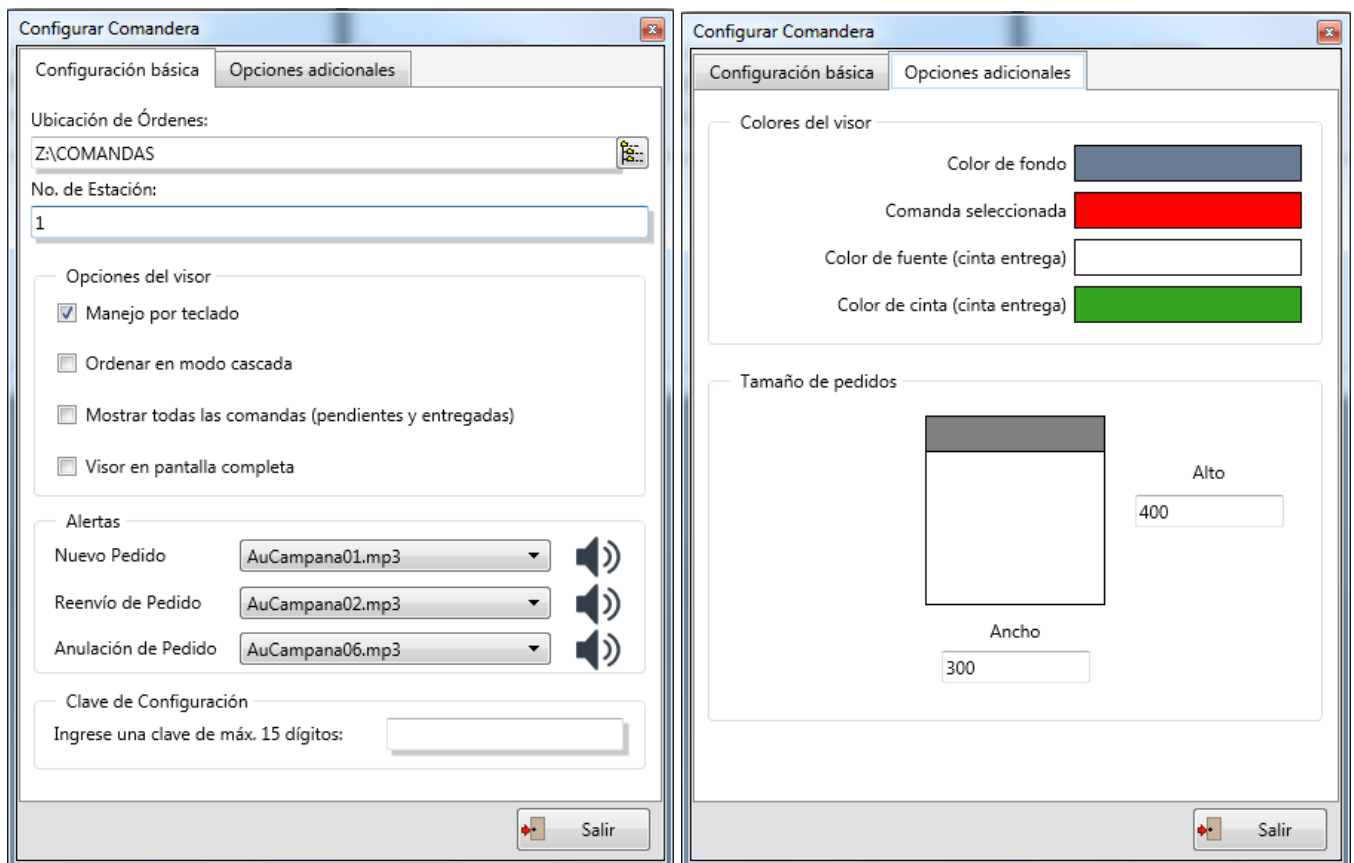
Configurar Comandera

Configuración básica
Opciones adicionales

Ubicación de Órdenes:
Z:\COMANDAS
No. de Estación:
1

Opciones del visor
Manejo por teclado
Ordenar en modo cascada
Mostrar todas las comandas (pendientes y entregadas)
Visor en pantalla completa

Alertas
Nuevo Pedido AuCampana01.mp3
Reenvío de Pedido AuCampana02.mp3
Anulación de Pedido AuCampana06.mp3

Clave de Configuración
Ingrese una clave de máx. 15 dígitos:

Salir

Configurar Comandera

Configuración básica
Opciones adicionales

Colores del visor
Color de fondo
Comanda seleccionada
Color de fuente (cinta entrega)
Color de cinta (cinta entrega)

Tamaño de pedidos
Alto
400
Ancho
300

Salir